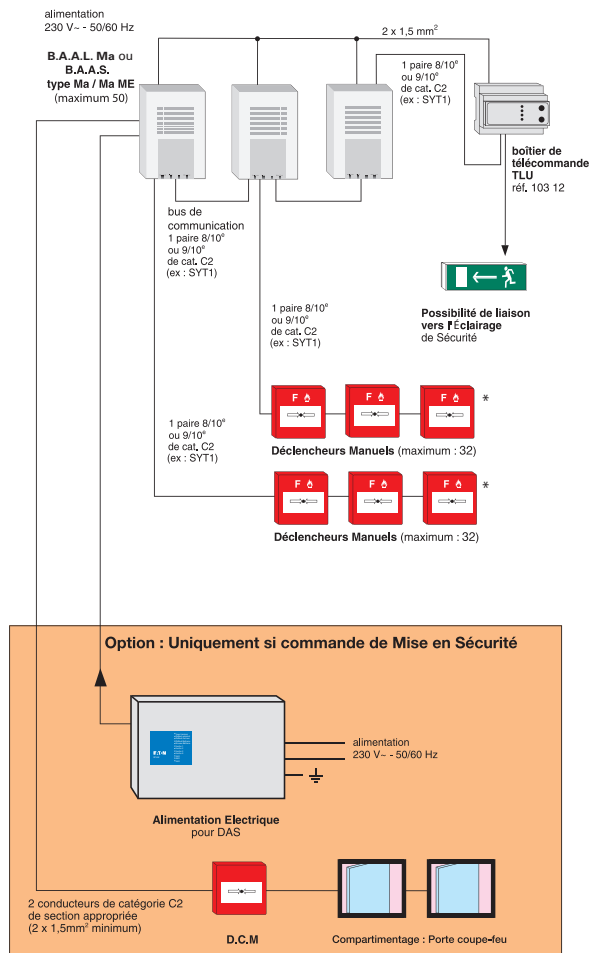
alimentation
230 V~ - 50/60 Hz

B.A.A.L. Ma ou
B.A.A.S.
type Ma / Ma ME
(maximum 50)

2 x 1,5 mm$^2$

1 paire 8/10$^e$
ou 9/10$^e$
de cat. C2
(ex : SYT1)

boîtier de
télécommande
TLU
réf. 103 12

bus de
communication
1 paire 8/10$^e$
ou 9/10$^e$
de cat. C2
(ex : SYT1)

Possibilité de liaison
vers l'Eclairage
de Sécurité

1 paire 8/10$^e$
ou 9/10$^e$
de cat. C2
(ex : SYT1)

F
F
F
*

Déclencheurs Manuels (maximum : 32)

1 paire 8/10$^e$
ou 9/10$^e$
de cat. C2
(ex : SYT1)

F
F
F
*

Déclencheurs Manuels (maximum : 32)

Option : Uniquement si commande de Mise en Sécurité

EATON

alimentation
230 V~ - 50/60 Hz

Alimentation Electrique
pour DAS

2 conducteurs de catégorie C2
de section appropriée
(2 x 1,5mm$^2$ minimum)

D.C.M

Compartimentage : Porte coupe-feu